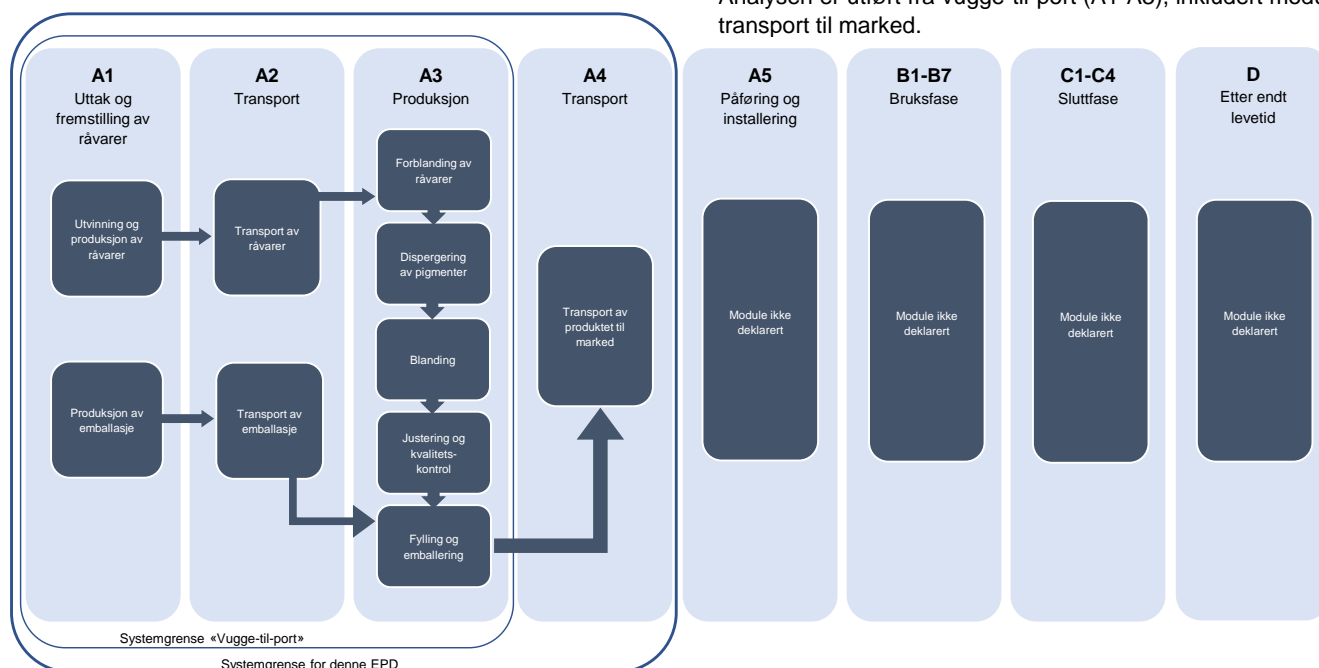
Analysen er utført fra vugge-til-port (A1-A3), inkludert modul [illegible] transport til marked.

**A1**
Uttak og fremstilling av råvarer

Utvinning og produksjon av råvarer

Produksjon av emballasje

**A2**
Transport

Transport av råvarer

Transport av emballasje

**A3**
Produksjon

Forblanding av råvarer

Dispergering av pigmenter

Blanding

Justering og kvalitets-kontrol

Fylling og emballering

**A4**
Transport

Transport av produktet til marked

**A5**
Påføring og installering

Module ikke deklarert

**B1-B7**
Bruksfase

Module ikke deklarert

**C1-C4**
Sluttfase

Module ikke deklarert

**D**
Etter endt levetid

Module ikke deklarert

Systemgrense «Vugge-til-port»

Systemgrense for denne EPD